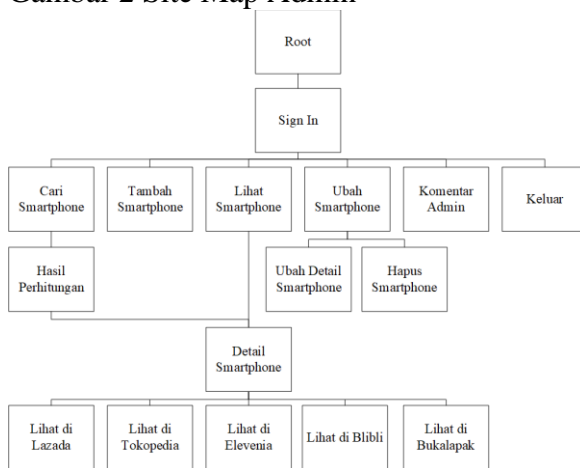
Gambar 2 Site Map Admin

Root

Sign In

Cari Smartphone

Tambah Smartphone

Lihat Smartphone

Ubah Smartphone

Komentar Admin

Keluar

Hasil Perhitungan

Ubah Detail Smartphone

Hapus Smartphone

Detail Smartphone

Lihat di Lazada

Lihat di Tokopedia

Lihat di Elevenia

Lihat di Blibli

Lihat di Bukalapak